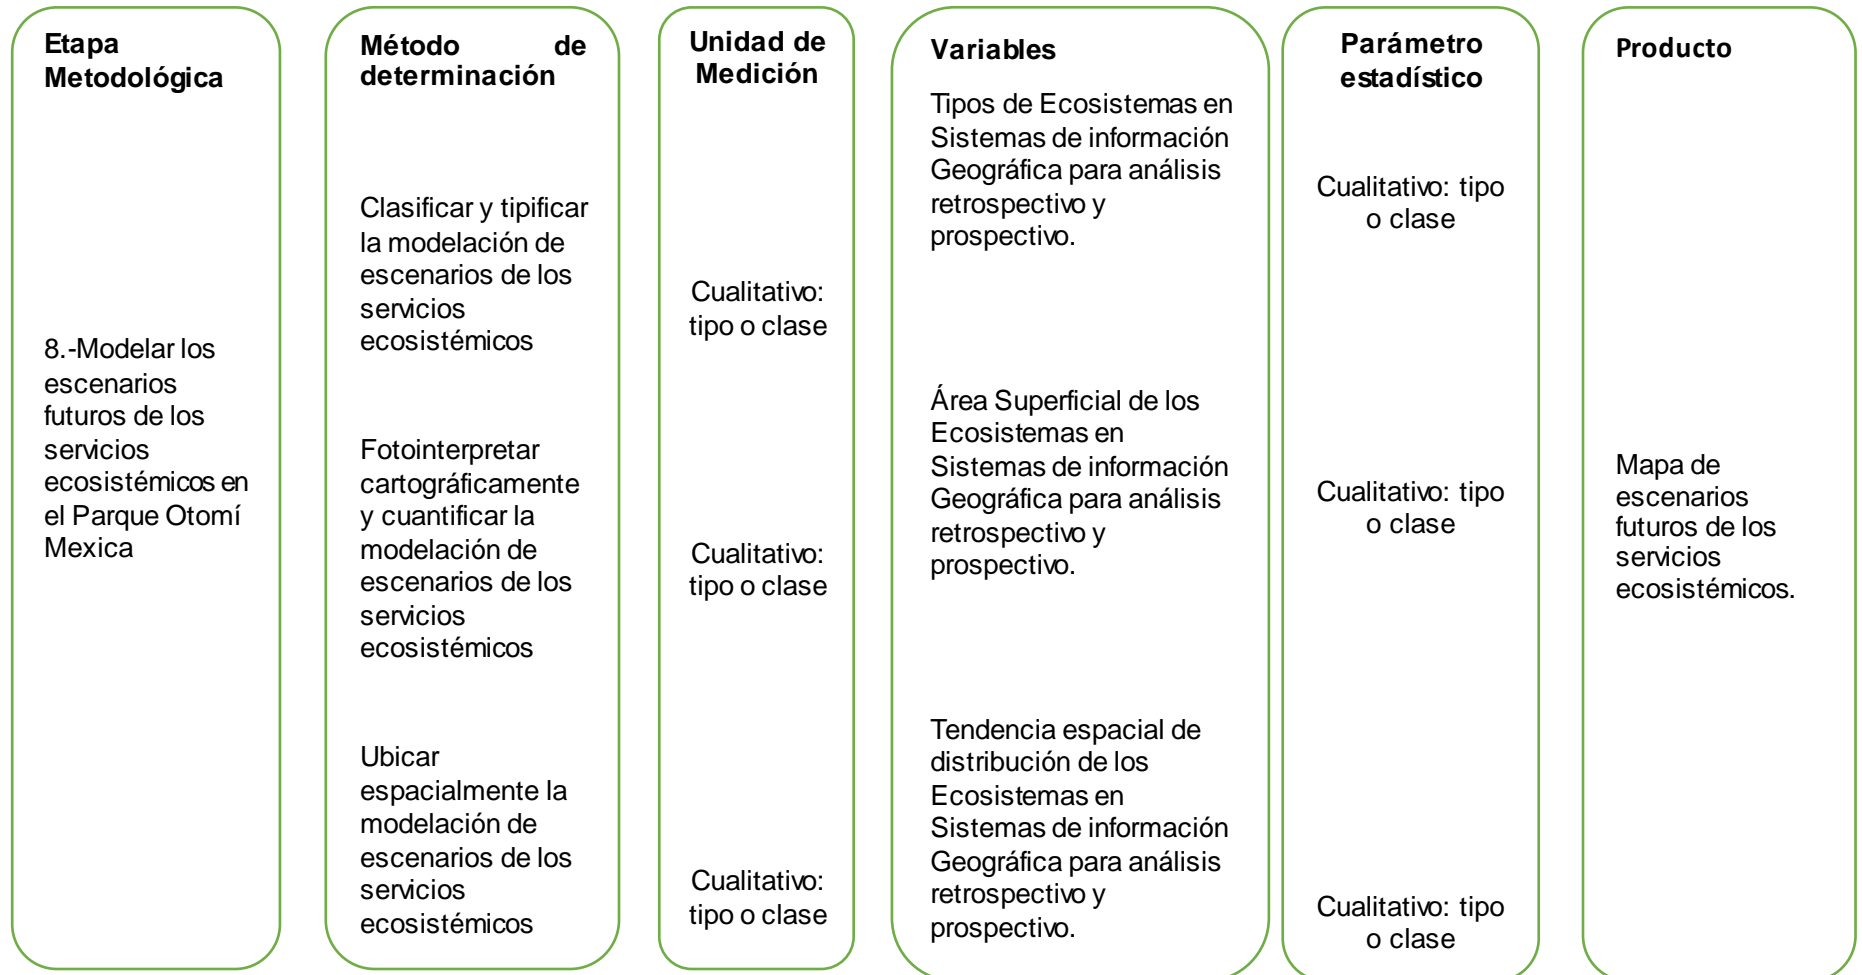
Etapa Metodológica

8.-Modelar los escenarios futuros de los servicios ecosistémicos en el Parque Otomí Mexica

Método de determinación

Clasificar y tipificar la modelación de escenarios de los servicios ecosistémicos

Fotointerpretar cartográficamente y cuantificar la modelación de escenarios de los servicios ecosistémicos

Ubicar espacialmente la modelación de escenarios de los servicios ecosistémicos

Unidad de Medición

Cualitativo: tipo o clase

Cualitativo: tipo o clase

Cualitativo: tipo o clase

Variables

Tipos de Ecosistemas en Sistemas de información Geográfica para análisis retrospectivo y prospectivo.

Área Superficial de los Ecosistemas en Sistemas de información Geográfica para análisis retrospectivo y prospectivo.

Tendencia espacial de distribución de los Ecosistemas en Sistemas de información Geográfica para análisis retrospectivo y prospectivo.

Parámetro estadístico

Cualitativo: tipo o clase

Cualitativo: tipo o clase

Cualitativo: tipo o clase

Producto

Mapa de escenarios futuros de los servicios ecosistémicos.